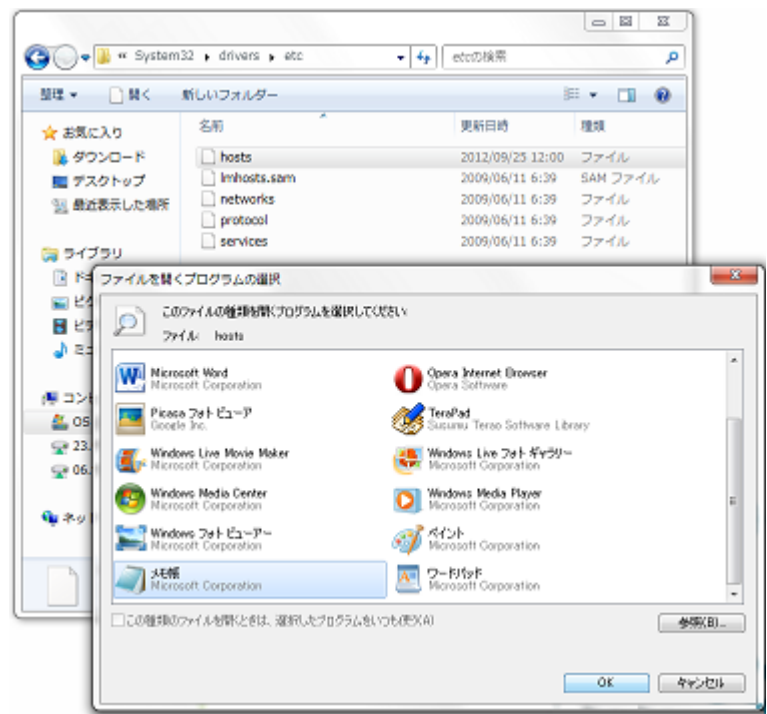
« System32 ▸ drivers ▸ etc

etcの検索

整理 ▾ 開く 新しいフォルダー

お気に入り
ダウンロード
デスクトップ
最近表示した場所

ライブラリ
ド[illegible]
ピ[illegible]
ビ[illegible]
ミ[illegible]

コン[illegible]
OS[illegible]
23.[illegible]
06.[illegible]

ネッ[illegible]

| 名前 | 更新日時 | 種類 |
|---|---|---|
| hosts | 2012/09/25 12:00 | ファイル |
| lmhosts.sam | 2009/06/11 6:39 | SAM ファイル |
| networks | 2009/06/11 6:39 | ファイル |
| protocol | 2009/06/11 6:39 | ファイル |
| services | 2009/06/11 6:39 | ファイル |

ファイルを開くプログラムの選択

このファイルの種類を開くプログラムを選択してください:
ファイル: hosts

Microsoft Word
Microsoft Corporation

Opera Internet Browser
Opera Software

Picasa フォト ビューア
Google Inc.

TeraPad
Susumu Terao Software Library

Windows Live Movie Maker
Microsoft Corporation

Windows Live フォト ギャラリー
Microsoft Corporation

Windows Media Center
Microsoft Corporation

Windows Media Player
Microsoft Corporation

Windows フォト ビューアー
Microsoft Corporation

ペイント
Microsoft Corporation

メモ帳
Microsoft Corporation

ワードパッド
Microsoft Corporation

この種類のファイルを開くときは、選択したプログラムをいつも使う(A)

参照(B)...

OK
キャンセル